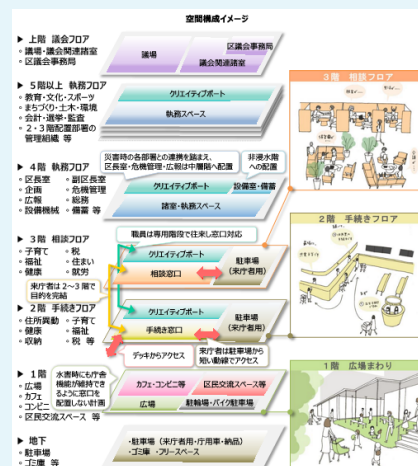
空間構成イメージ

▶ 上階 議会フロア
◦ 議場・議会関連諸室
◦ 区議会事務局

議場
区議会事務局
議会関連諸室

▶ 5階以上 執務フロア
◦ 教育・文化・スポーツ
◦ まちづくり・土木・環境
◦ 会計・選挙・監査
◦ 2・3階配置部署の管理組織 等

クリエイティブポート
執務スペース

▶ 4階 執務フロア
◦ 区長室 ◦ 副区長室
◦ 企画 ◦ 危機管理
◦ 広報 ◦ 総務
◦ 設備機械 ◦ 備蓄 等

災害時の各部署との連携を踏まえ、区長室・危機管理・広報は中層階へ配置
非浸水階への配置
クリエイティブポート
設備室・備蓄
諸室・執務スペース

3階 相談フロア

▶ 3階 相談フロア
◦ 子育て ◦ 税
◦ 福祉 ◦ 住まい
◦ 健康 ◦ 就労

職員は専用階段で往来し窓口対応
クリエイティブポート
相談窓口
駐車場（来庁者用）
来庁者は2～3階で目的を完結

2階 手続きフロア

▶ 2階 手続きフロア
◦ 住所異動 ◦ 子育て
◦ 健康 ◦ 福祉
◦ 収納 ◦ 税 等

クリエイティブポート
手続き窓口
駐車場（来庁者用）
デッキからアクセス
来庁者は駐車場から短い動線でアクセス

▶ 1階
◦ 広場
◦ カフェ
◦ コンビニ
◦ 区民交流スペース 等

水害時にも庁舎機能が継続できるように窓口を配置しない計画
カフェ・コンビニ等
区民交流スペース等
広場
駐輪場・バイク駐車場

1階 広場まわり

▶ 地下
◦ 駐車場
◦ 二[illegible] 等

・駐車場（来庁者用・庁用車・納品）
・ゴミ庫 ・フリースペース